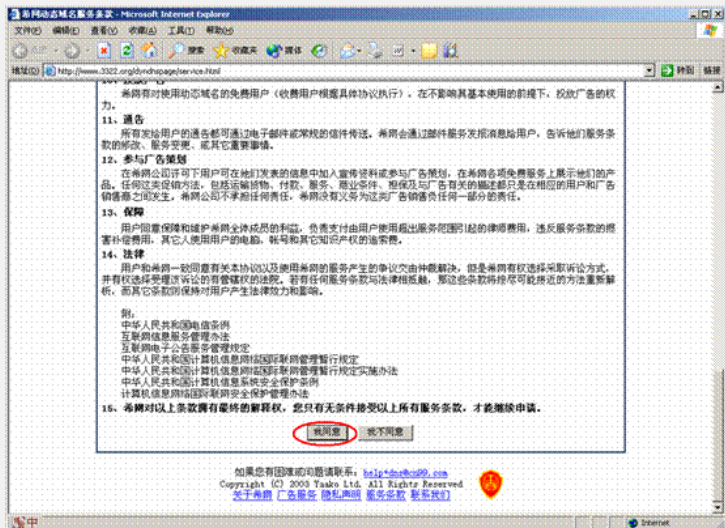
希网动态域名服务条款 - Microsoft Internet Explorer

文件(F) 编辑(E) 查看(V) 收藏(A) 工具(T) 帮助(H)

后退 搜索 收藏夹 媒体

地址(D) http://www.3322.org/dyndnspage/service.html 转到 链接

希网有对使用动态域名的免费用户（收费用户根据具体协议执行），在不影响其基本使用的前提下，投放广告的权力。

11、通告

所有发给用户的通告都可通过电子邮件或常规的信件传送。希网会通过邮件服务发报消息给用户，告诉他们服务条款的修改、服务变更、或其它重要事情。

12、参与广告策划

在希网公司许可下用户可在他们发表的信息中加入宣传资料或参与广告策划，在希网各项免费服务上展示他们的产品。任何这类促销方法，包括运输货物、付款、服务、商业条件、担保及与广告有关的描述都只是在相应的用户和广告销售商之间发生。希网公司不承担任何责任，希网没有义务为这类广告销售负任何一部分的责任。

13、保障

用户同意保障和维护希网全体成员的利益，负责支付由用户使用超出服务范围引起的律师费用，违反服务条款的损害补偿费用，其它人使用用户的电脑、帐号和其它知识产权的追索费。

14、法律

用户和希网一致同意有关本协议以及使用希网的服务产生的争议交由仲裁解决，但是希网有权选择采取诉讼方式，并有权选择受理该诉讼的有管辖权的法院。若有任何服务条款与法律相抵触，那这些条款将按尽可能接近的方法重新解析，而其它条款则保持对用户产生法律效力和影响。

附：
中华人民共和国电信条例
互联网信息服务管理办法
互联网电子公告服务管理规定
中华人民共和国计算机信息网络国际联网管理暂行规定
中华人民共和国计算机信息网络国际联网管理暂行规定实施办法
中华人民共和国计算机信息系统安全保护条例
计算机信息网络国际联网安全保护管理办法

15、希网对以上条款拥有最终的解释权，您只有无条件接受以上所有服务条款，才能继续申请。

我同意 我不同意

如果您有困难或问题请联系：help*dns@cn99.com
Copyright (C) 2003 Yaako Ltd. All Rights Reserved
关于希网 广告服务 隐私声明 服务条款 联系我们

Internet